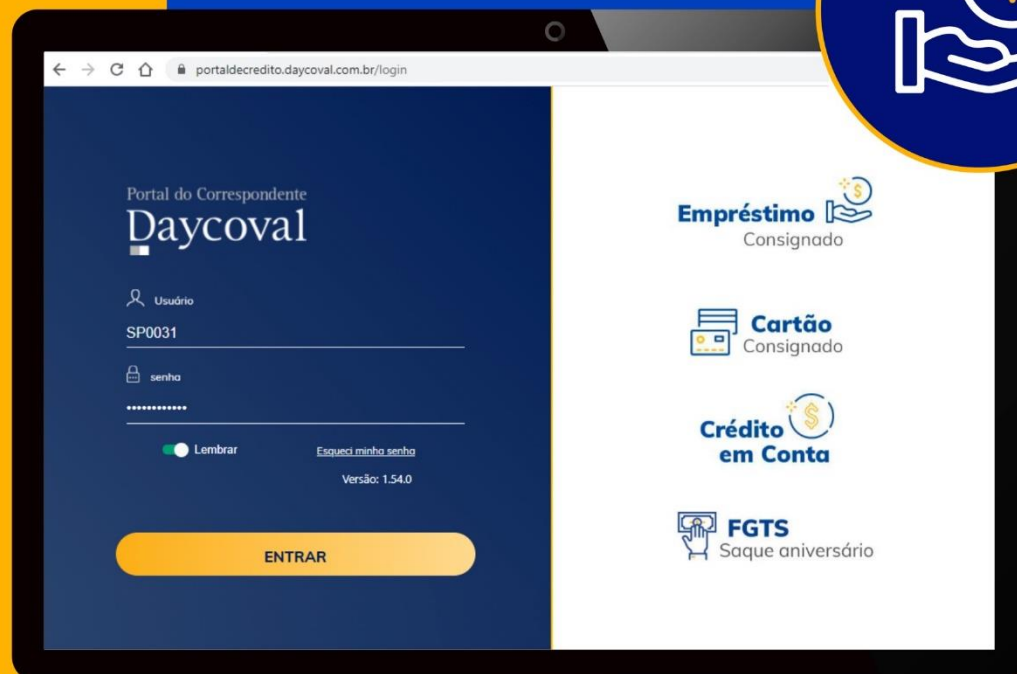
portaldecredito.daycoval.com.br/login

Portal do Correspondente
Daycoval

Usuário
SP0031

senha
••••••••••••

Lembrar

Esqueci minha senha

Versão: 1.54.0

ENTRAR

Empréstimo
Consignado

Cartão
Consignado

Crédito
em Conta

FGTS
Saque aniversário